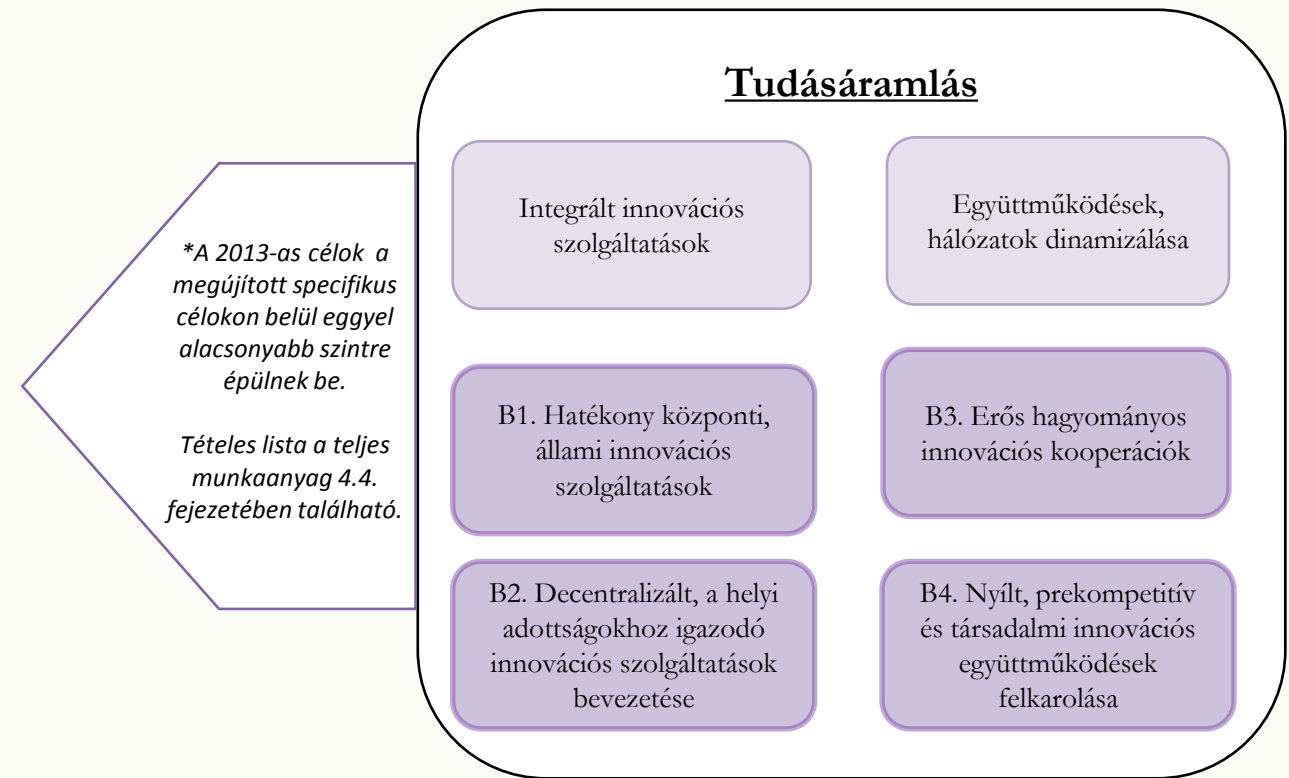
*A 2013-as célok a megújított specifikus célokon belül eggyel alacsonyabb szintre épülnek be.

Tételes lista a teljes munkaanyag 4.4. fejezetében található.

Tudásáramlás

Integrált innovációs szolgáltatások

Együttműködések, hálózatok dinamizálása

B1. Hatékony központi, állami innovációs szolgáltatások

B3. Erős hagyományos innovációs kooperációk

B2. Decentralizált, a helyi adottságokhoz igazodó innovációs szolgáltatások bevezetése

B4. Nyílt, prekompetitív és társadalmi innovációs együttműködések felkarolása